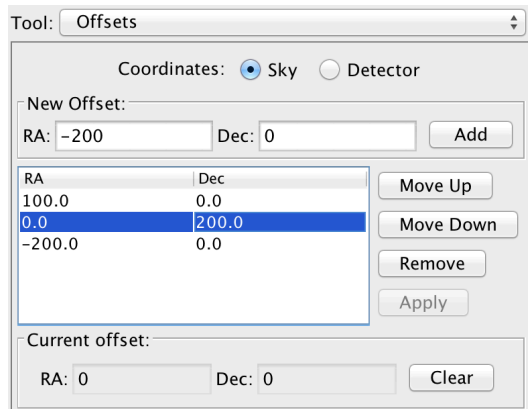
Tool: Offsets

Coordinates: Sky Detector

New Offset:

RA: -200 Dec: 0 Add

| RA | Dec |
|---|---|
| 100.0 | 0.0 |
| 0.0 | 200.0 |
| -200.0 | 0.0 |

Move Up

Move Down

Remove

Apply

Current offset:

RA: 0 Dec: 0 Clear